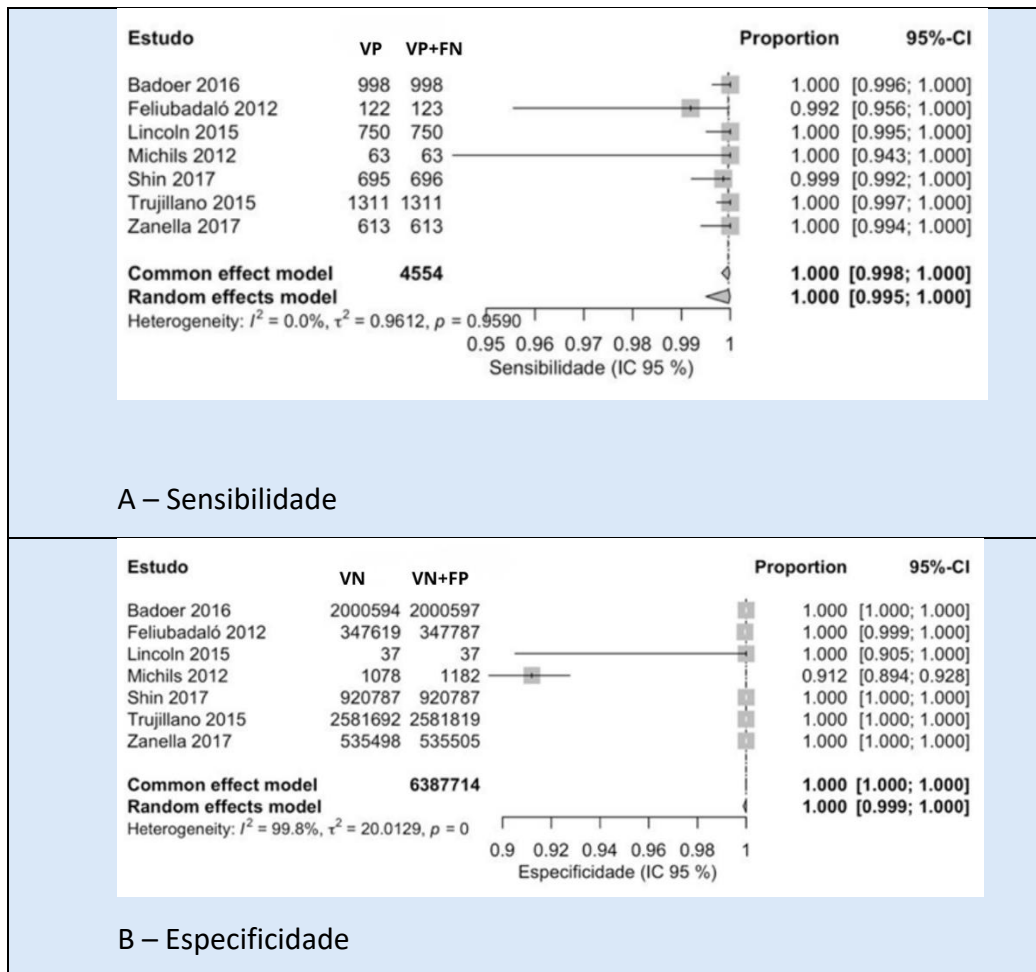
| Estudo | VP | VP+FN | Proportion | 95%-CI |
|---|---|---|---|---|
| Badoer 2016 | 998 | 998 | 1.000 | [0.996; 1.000] |
| Feliubadaló 2012 | 122 | 123 | 0.992 | [0.956; 1.000] |
| Lincoln 2015 | 750 | 750 | 1.000 | [0.995; 1.000] |
| Michils 2012 | 63 | 63 | 1.000 | [0.943; 1.000] |
| Shin 2017 | 695 | 696 | 0.999 | [0.992; 1.000] |
| Trujillano 2015 | 1311 | 1311 | 1.000 | [0.997; 1.000] |
| Zanella 2017 | 613 | 613 | 1.000 | [0.994; 1.000] |
| **Common effect model** | | **4554** | **1.000** | **[0.998; 1.000]** |
| **Random effects model** | | | **1.000** | **[0.995; 1.000]** |

Heterogeneity: $I^2 = 0.0\%$, $\tau^2 = 0.9612$, $p = 0.9590$

0.95 0.96 0.97 0.98 0.99 1

Sensibilidade (IC 95 %)

A – Sensibilidade

| Estudo | VN | VN+FP | Proportion | 95%-CI |
|---|---|---|---|---|
| Badoer 2016 | 2000594 | 2000597 | 1.000 | [1.000; 1.000] |
| Feliubadaló 2012 | 347619 | 347787 | 1.000 | [0.999; 1.000] |
| Lincoln 2015 | 37 | 37 | 1.000 | [0.905; 1.000] |
| Michils 2012 | 1078 | 1182 | 0.912 | [0.894; 0.928] |
| Shin 2017 | 920787 | 920787 | 1.000 | [1.000; 1.000] |
| Trujillano 2015 | 2581692 | 2581819 | 1.000 | [1.000; 1.000] |
| Zanella 2017 | 535498 | 535505 | 1.000 | [1.000; 1.000] |
| **Common effect model** | | **6387714** | **1.000** | **[1.000; 1.000]** |
| **Random effects model** | | | **1.000** | **[0.999; 1.000]** |

Heterogeneity: $I^2 = 99.8\%$, $\tau^2 = 20.0129$, $p = 0$

0.9 0.92 0.94 0.96 0.98 1

Especificidade (IC 95 %)

B – Especificidade